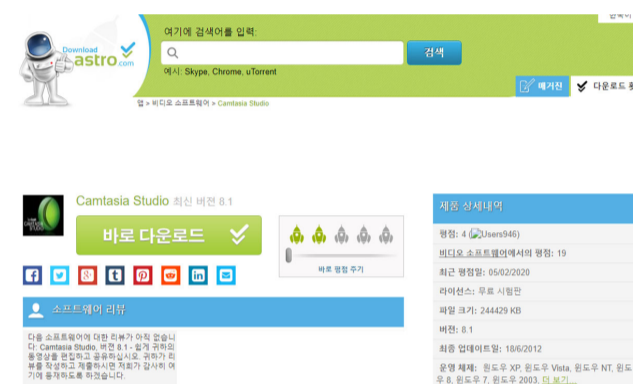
Download astro.com

여기에 검색어를 입력:

검색

예시: Skype, Chrome, uTorrent

매거진

다운로드

앱 > 비디오 소프트웨어 > Camtasia Studio

Camtasia Studio 최신 버전 8.1

바로 다운로드

바로 평점 주기

소프트웨어 리뷰

다음 소프트웨어에 대한 리뷰가 아직 없습니다: Camtasia Studio, 버전 8.1 - 쉽게 귀하의 동영상을 편집하고 공유하십시오. 귀하가 리뷰를 작성하고 제출하시면 저희가 감사히 여기에 등재하도록 하겠습니다.

제품 상세내역

평점: 4 (Users946)

비디오 소프트웨어에서의 평점: 19

최근 평점일: 05/02/2020

라이선스: 무료 시험판

파일 크기: 244429 KB

버전: 8.1

최종 업데이트일: 18/6/2012

운영 체제: 윈도우 XP, 윈도우 Vista, 윈도우 NT, 윈도우 8, 윈도우 7, 윈도우 2003, 더 보기...